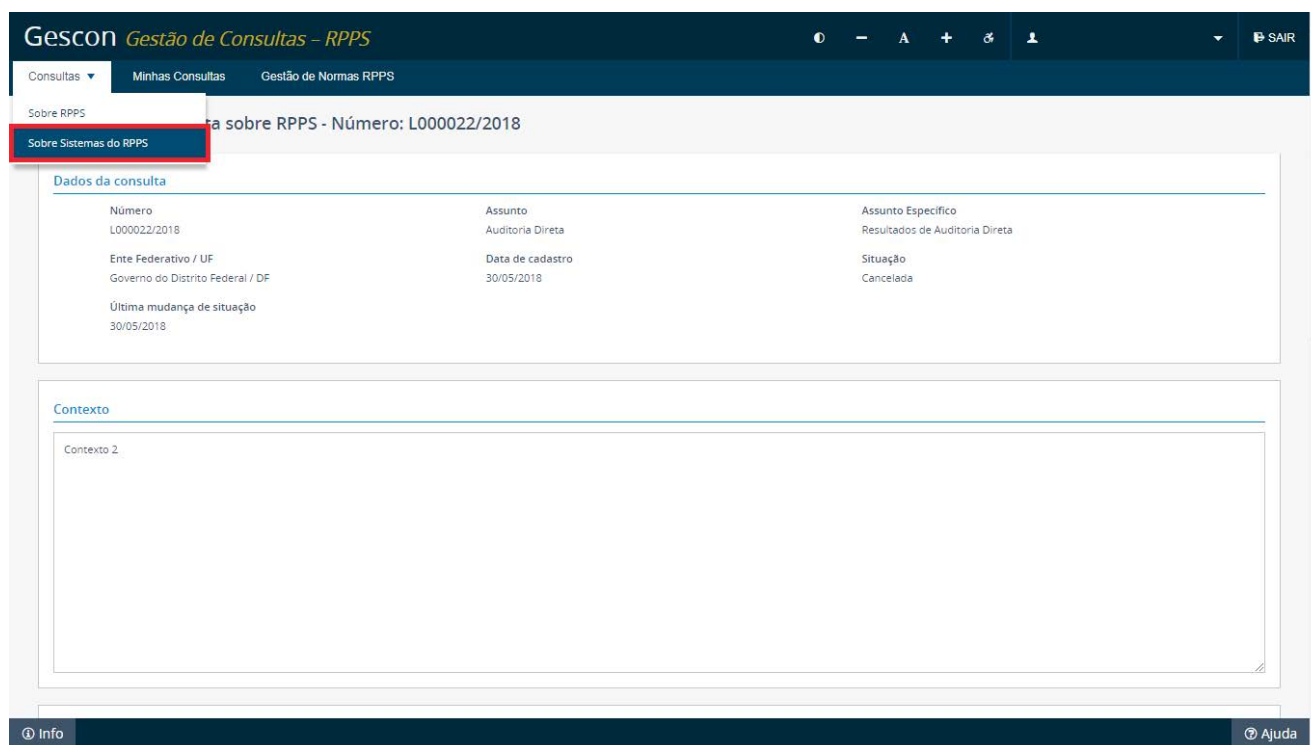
Gescon Gestão de Consultas – RPPS

A + SAIR

Consultas ▼ Minhas Consultas Gestão de Normas RPPS

Sobre RPPS

Sobre Sistemas do RPPS

ta sobre RPPS - Número: L000022/2018

Dados da consulta

| Número | Assunto | Assunto Específico |
|---|---|---|
| L000022/2018 | Auditoria Direta | Resultados de Auditoria Direta |
| Ente Federativo / UF | Data de cadastro | Situação |
| Governo do Distrito Federal / DF | 30/05/2018 | Cancelada |
| Última mudança de situação | | |
| 30/05/2018 | | |

Contexto

Contexto 2

ⓘ Info

Ajuda